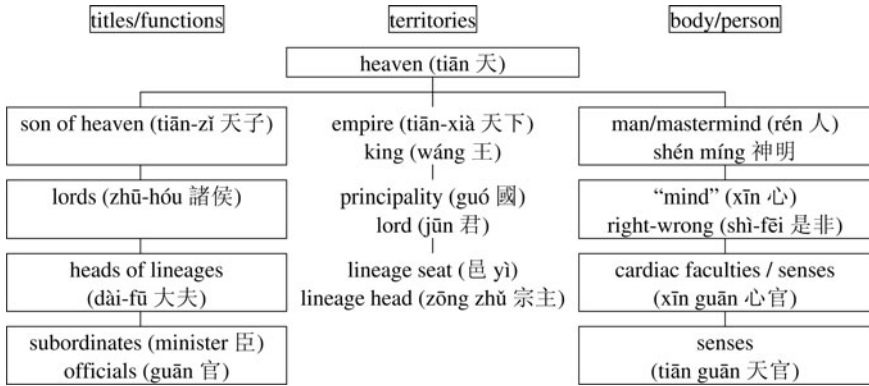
titles/functions

territories

body/person

heaven (tiān 天)

son of heaven (tiān-zǐ 天子)

empire (tiān-xià 天下)
king (wáng 王)

man/mastermind (rén 人)
shén míng 神明

lords (zhū-hóu 諸侯)

principality (guó 國)
lord (jūn 君)

"mind" (xīn 心)
right-wrong (shì-fēi 是非)

heads of lineages
(dài-fū 大夫)

lineage seat (邑 yì)
lineage head (zōng zhǔ 宗主)

cardiac faculties / senses
(xīn guān 心官)

subordinates (minister 臣)
officials (guān 官)

senses
(tiān guān 天官)